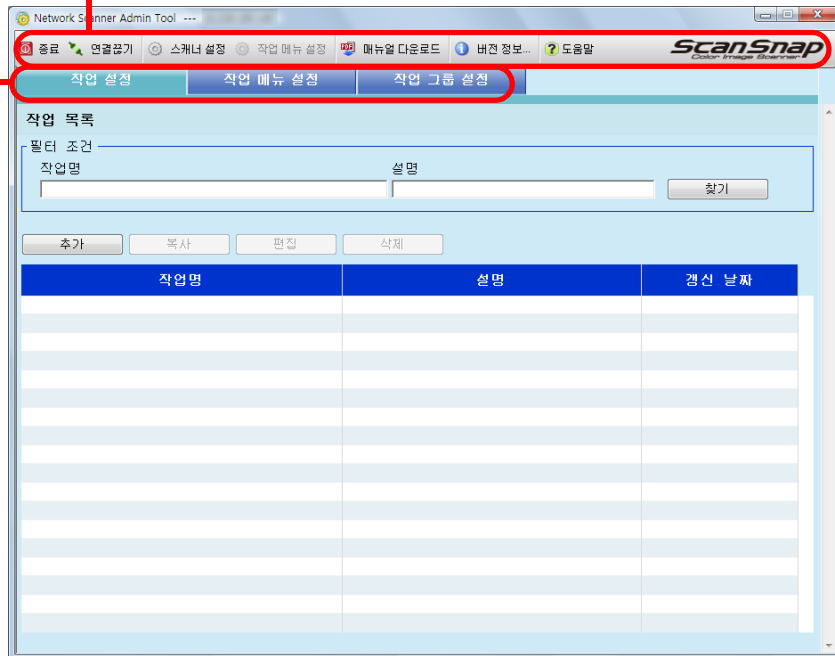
Network Scanner Admin Tool ---

종료 연결끊기 스캐너 설정 작업 메뉴 설정 매뉴얼 다운로드 버전 정보... 도움말

ScanSnap
Color Image Scanner

작업 설정 작업 메뉴 설정 작업 그룹 설정

작업 목록

필터 조건

작업명

설명

찾기

추가 복사 편집 삭제

| 작업명 | 설명 | 갱신 날짜 |
|---|---|---|